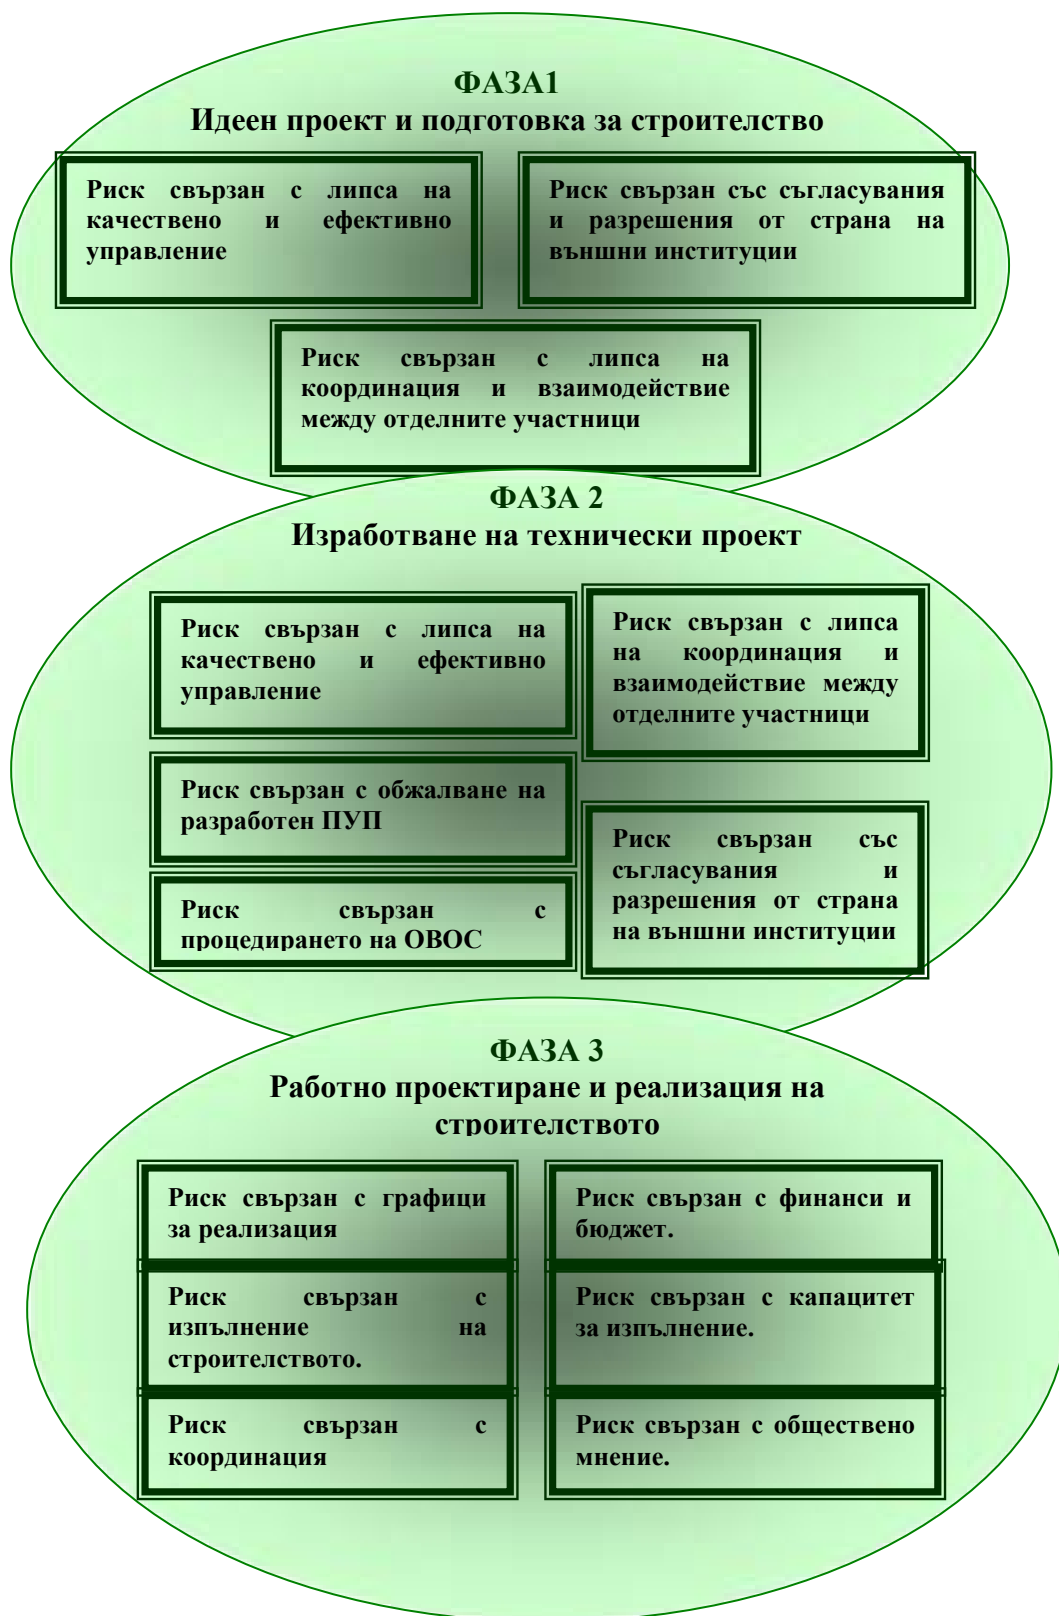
ФАЗА1
Идеен проект и подготовка за строителство

Риск свързан с липса на качествено и ефективно управление

Риск свързан със съгласувания и разрешения от страна на външни институции

Риск свързан с липса на координация и взаимодействие между отделните участници

ФАЗА 2
Изработване на технически проект

Риск свързан с липса на качествено и ефективно управление

Риск свързан с липса на координация и взаимодействие между отделните участници

Риск свързан с обжалване на разработен ПУП

Риск свързан със съгласувания и разрешения от страна на външни институции

Риск свързан с процедирането на ОВОС

ФАЗА 3
Работно проектиране и реализация на строителството

Риск свързан с графици за реализация

Риск свързан с финанси и бюджет.

Риск свързан с изпълнение на строителството.

Риск свързан с капацитет за изпълнение.

Риск свързан с координация

Риск свързан с обществено мнение.